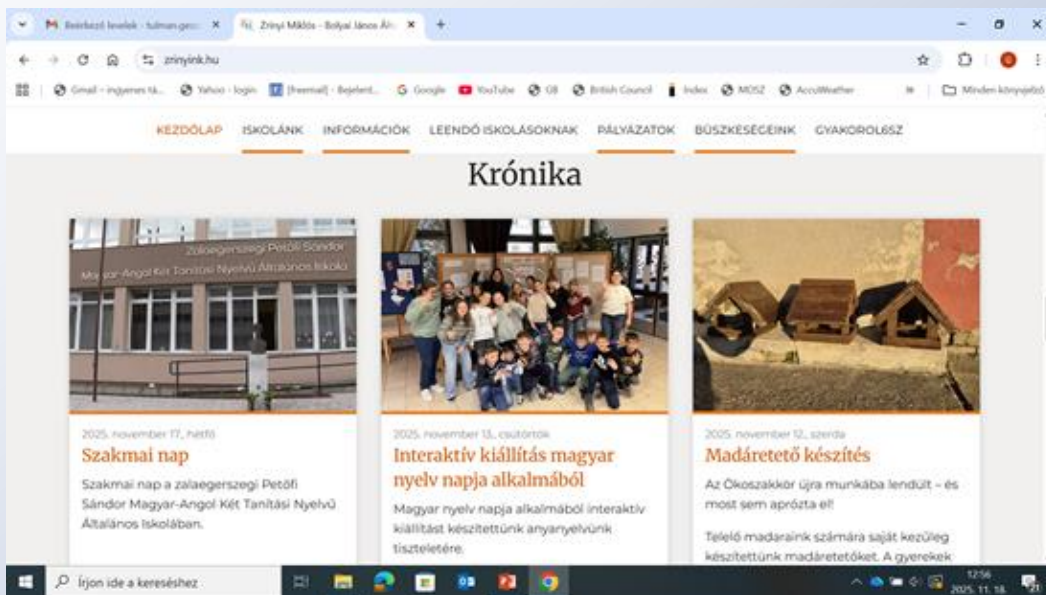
M Beérkező levelek - tulman.gez... ×
Zrínyi Miklós - Bolyai János Ál... ×
+

zrinyink.hu

Gmail – ingyenes tá... Yahoo - login [freemail] - Bejelent... Google YouTube GB British Council Index MOSZ AccuWeather
Minden könyvjelző

KEZDŐLAP ISKOLÁNK INFORMÁCIÓK LEENDŐ ISKOLÁSOKNAK PÁLYÁZATOK BÜSZKESÉGEINK GYAKOROLJ6SZ

Krónika

Zalaegerszegi Petőfi Sándor Magyar-Angol Két Tanítási Nyelvű Általános Iskola

2025. november 17., hétfő
Szakmai nap
Szakmai nap a zalaegerszegi Petőfi Sándor Magyar-Angol Két Tanítási Nyelvű Általános Iskolában.

2025. november 13., csütörtök
Interaktív kiállítás magyar nyelv napja alkalmából
Magyar nyelv napja alkalmából interaktív kiállítást készítettünk anyanyelvünk tiszteletére.

2025. november 12., szerda
Madáretető készítés
Az Ökoszakkör újra munkába lendült – és most sem aprózta el!
Telelő madaraink számára saját kezűleg készítettünk madáretetőket. A gyerekek

Írjon ide a kereséshez

12:56
2025. 11. 18.